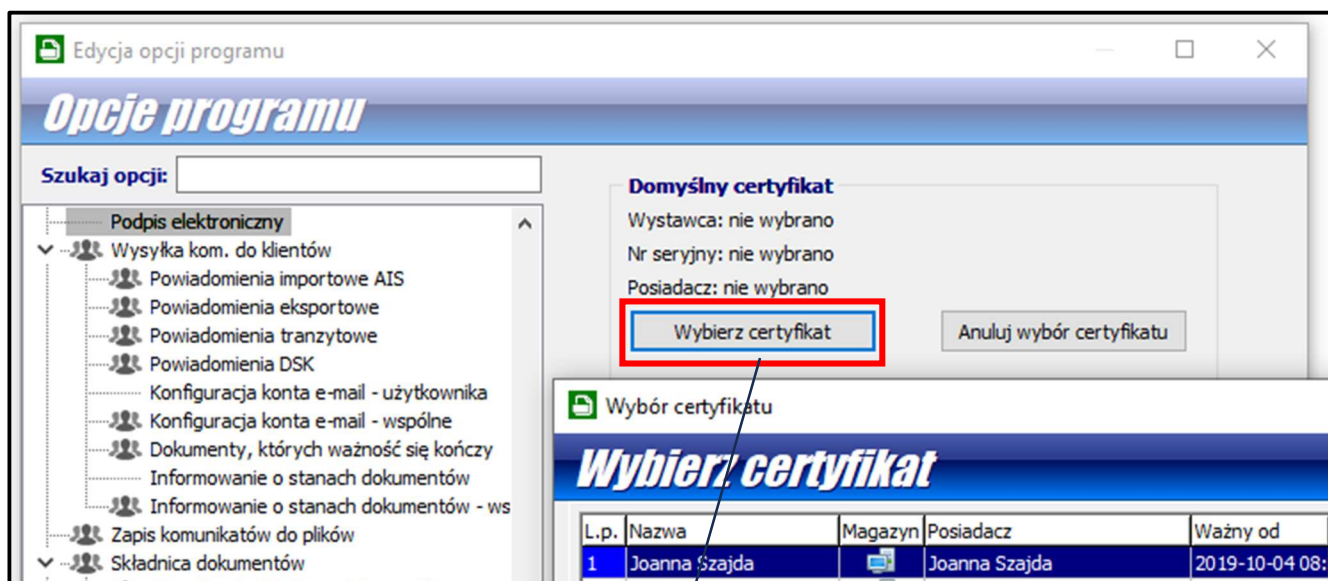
Edycja opcji programu

Opcje programu

Szukaj opcji:

Podpis elektroniczny
Wysyłka kom. do klientów
Powiadomienia importowe AIS
Powiadomienia eksportowe
Powiadomienia tranzytowe
Powiadomienia DSK
Konfiguracja konta e-mail - użytkownika
Konfiguracja konta e-mail - wspólne
Dokumenty, których ważność się kończy
Informowanie o stanach dokumentów
Informowanie o stanach dokumentów - ws
Zapis komunikatów do plików
Składnica dokumentów

Domyślny certyfikat
Wystawca: nie wybrano
Nr seryjny: nie wybrano
Posiadacz: nie wybrano

Wybierz certyfikat
Anuluj wybór certyfikatu

Wybór certyfikatu

Wybierz certyfikat

| L.p. | Nazwa | Magazyn | Posiadacz | Ważny od |
|---|---|---|---|---|
| 1 | Joanna Szajda | | Joanna Szajda | 2019-10-04 08: |